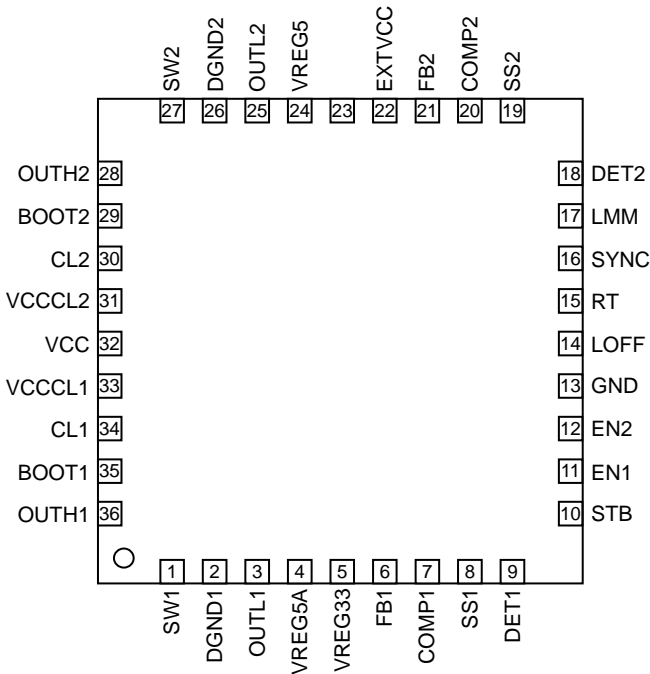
SW2 DGND2 OUTL2 VREG5 EXTVCC FB2 COMP2 SS2

27 26 25 24 23 22 21 20 19

OUTH2 28
BOOT2 29
CL2 30
VCCCL2 31
VCC 32
VCCCL1 33
CL1 34
BOOT1 35
OUTH1 36

18 DET2
17 LMM
16 SYNC
15 RT
14 LOFF
13 GND
12 EN2
11 EN1
10 STB

1 2 3 4 5 6 7 8 9

SW1 DGND1 OUTL1 VREG5A VREG33 FB1 COMP1 SS1 DET1